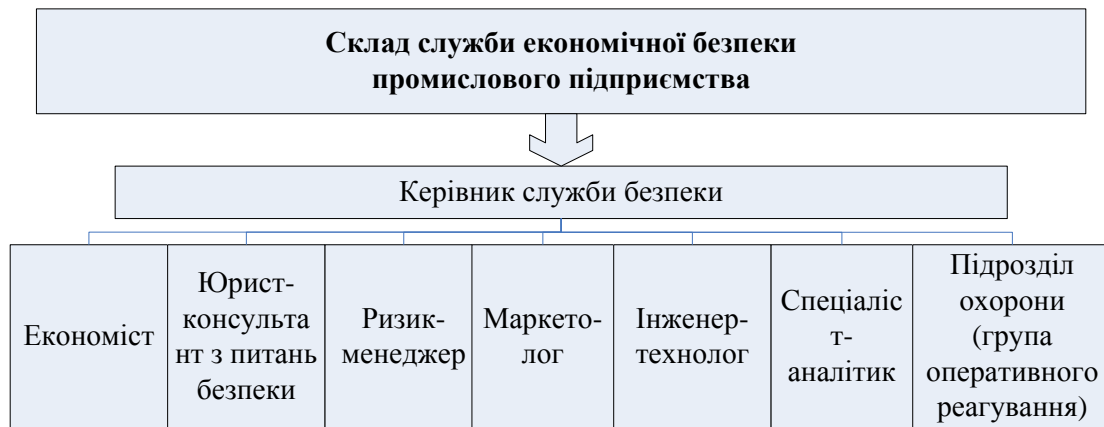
**Склад служби економічної безпеки промислового підприємства**

Керівник служби безпеки

Економіст

Юрист-консультант з питань безпеки

Ризик-менеджер

Маркетолог

Інженер-технолог

Спеціаліст-аналітик

Підрозділ охорони (група оперативного реагування)